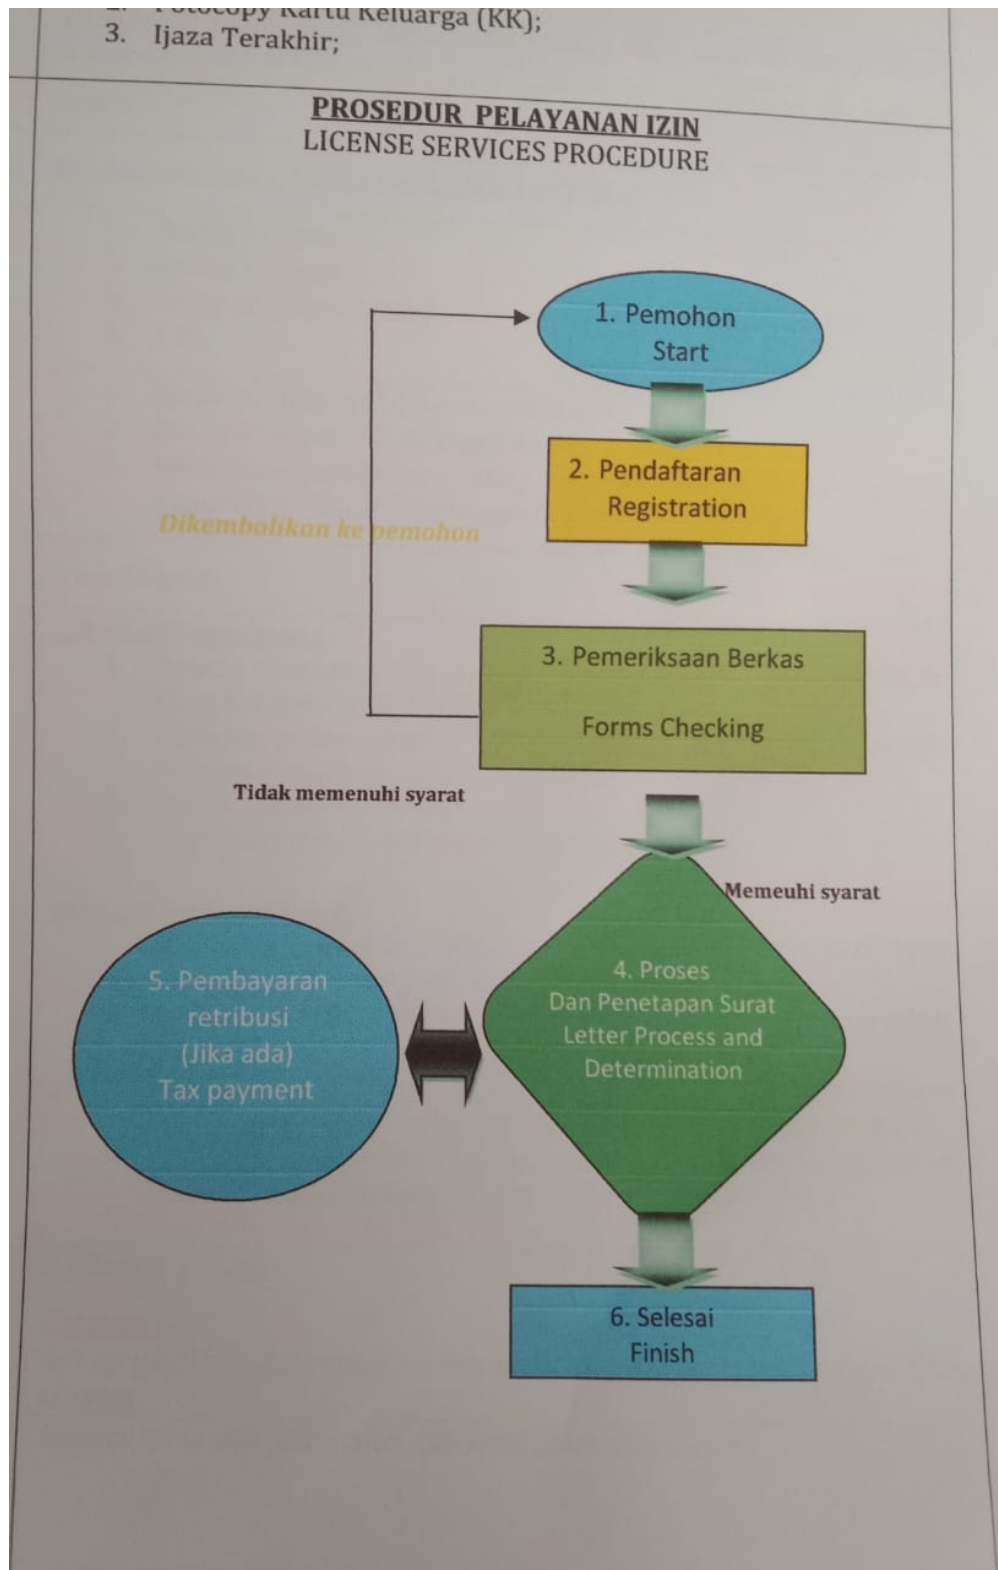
2. Fotocopy Kartu Keluarga (KK);
3. Ijaza Terakhir;

PROSEDUR PELAYANAN IZIN
LICENSE SERVICES PROCEDURE

1. Pemohon
Start

2. Pendaftaran
Registration

Dikembalikan ke pemohon

3. Pemeriksaan Berkas

Forms Checking

Tidak memenuhi syarat

Memeuhi syarat

5. Pembayaran retribusi (Jika ada) Tax payment

4. Proses Dan Penetapan Surat Letter Process and Determination

6. Selesai
Finish